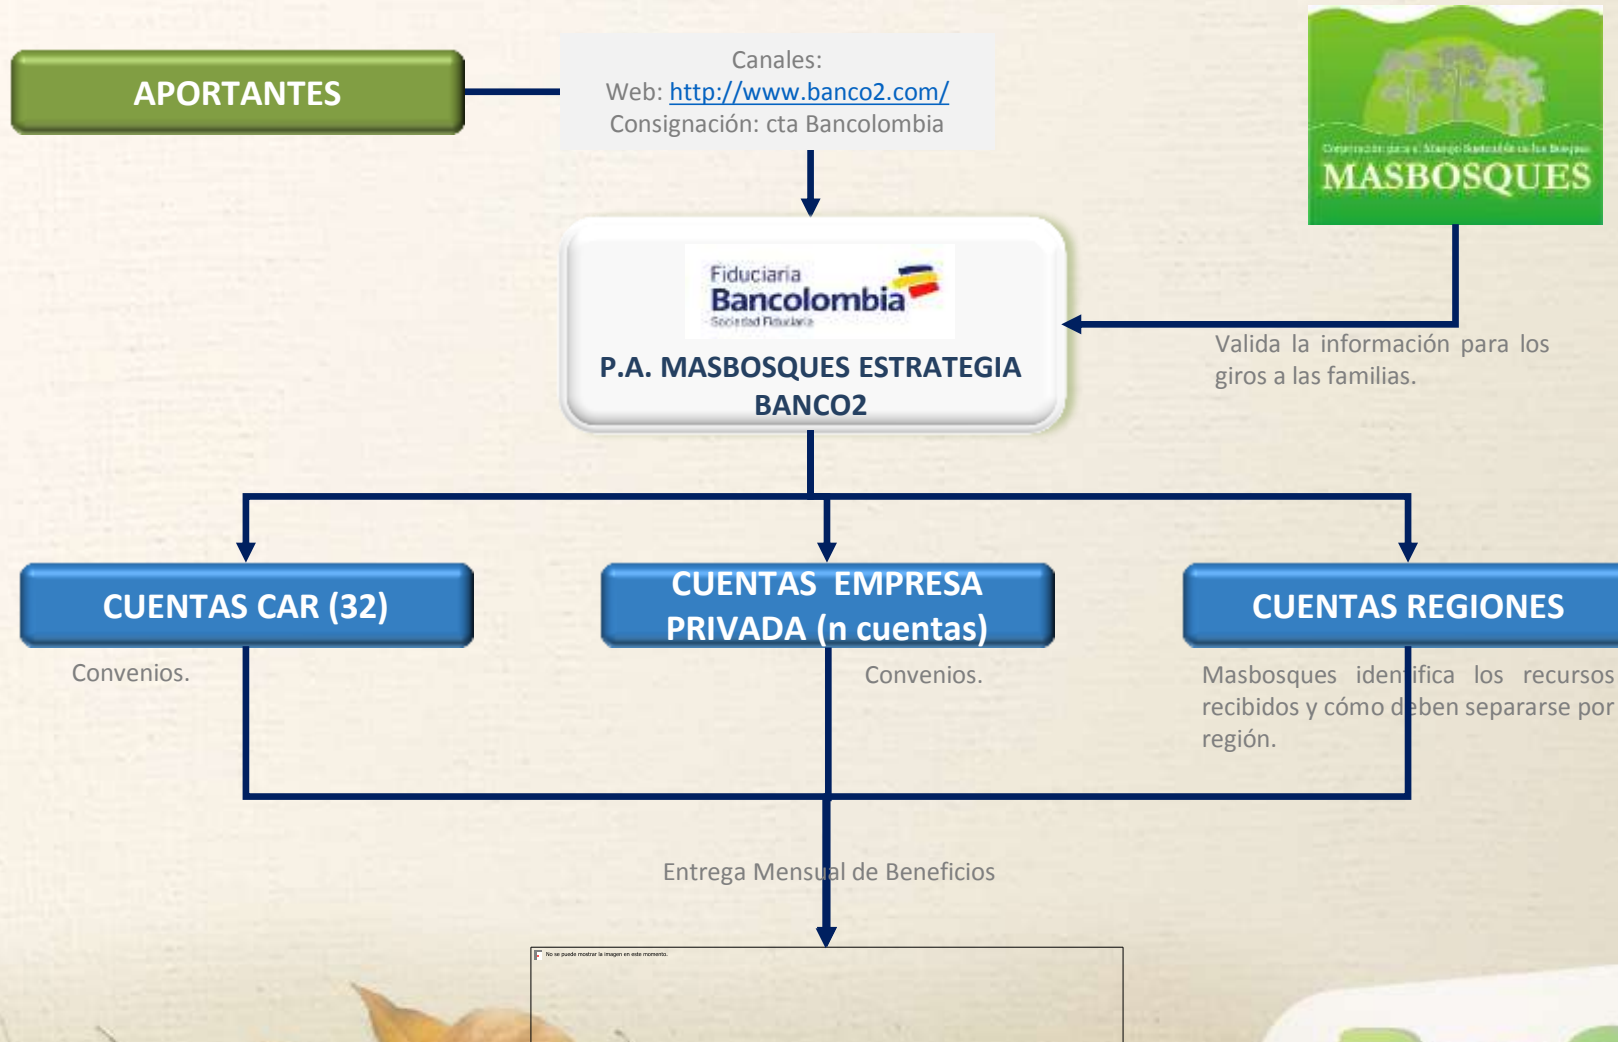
APORTANTES

Canales:
Web: http://www.banco2.com/
Consignación: cta Bancolombia

Corporación para el Manejo Sostenible de los Bosques
MASBOSQUES

Fiduciaria
Bancolombia
Sociedad Fiduciaria

P.A. MASBOSQUES ESTRATEGIA BANCO2

Valida la información para los giros a las familias.

CUENTAS CAR (32)

Convenios.

CUENTAS EMPRESA PRIVADA (n cuentas)

Convenios.

CUENTAS REGIONES

Masbosques identifica los recursos recibidos y cómo deben separarse por región.

Entrega Mensual de Beneficios

No se puede mostrar la imagen en este momento.